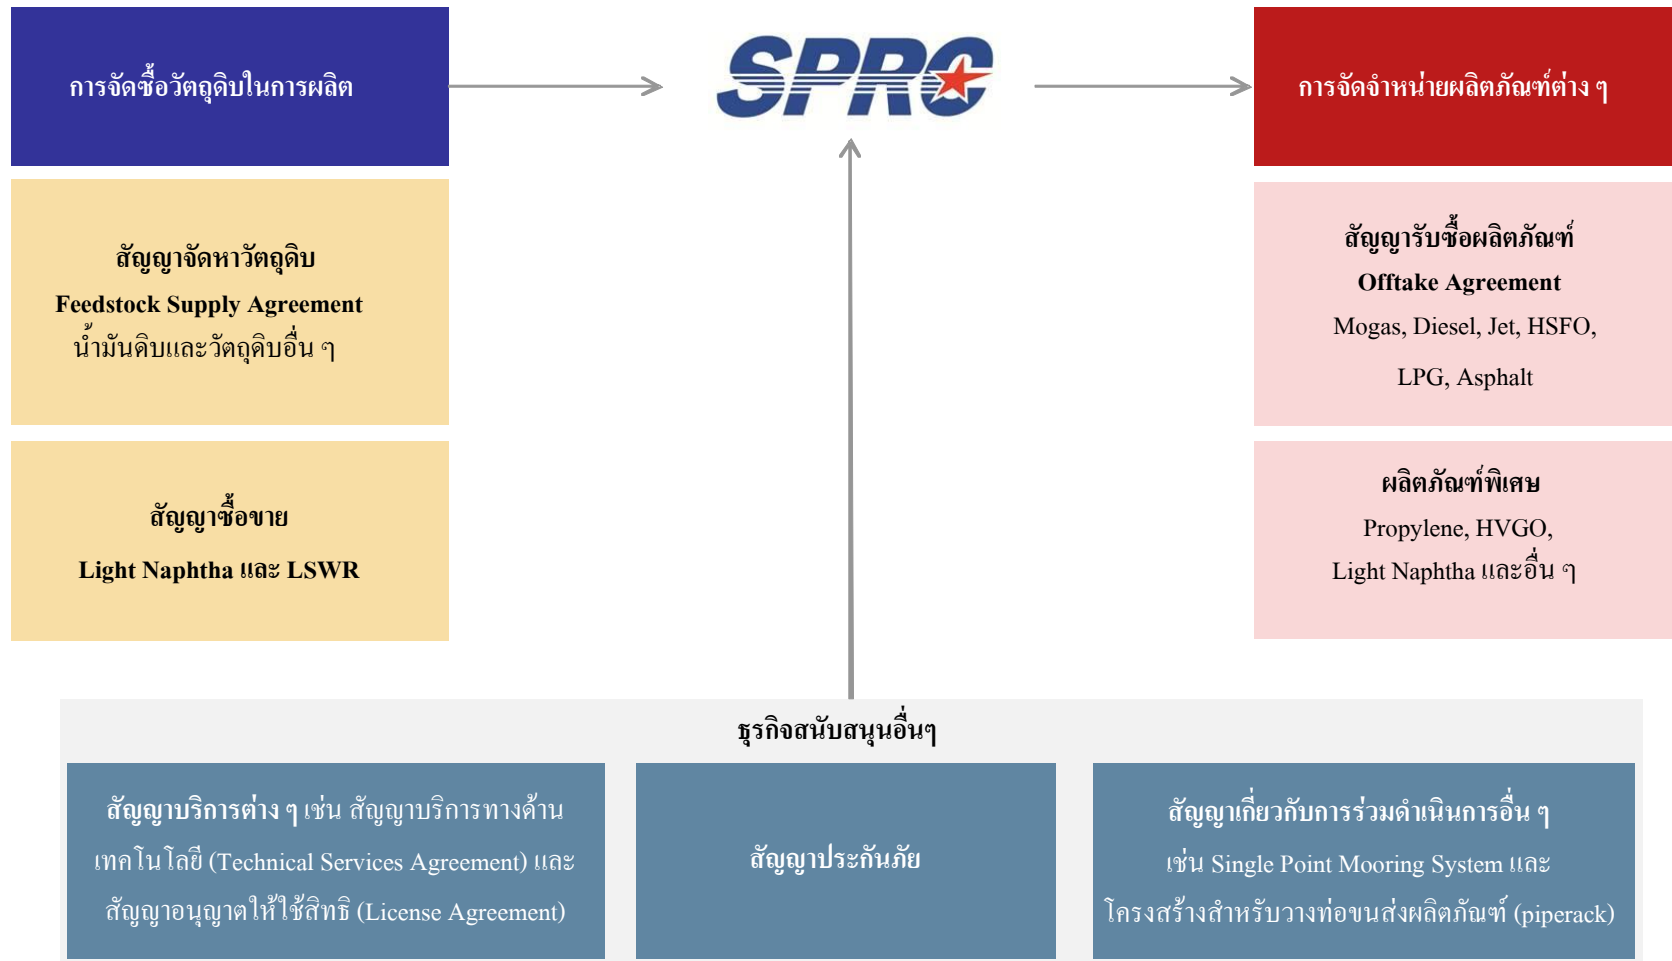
การจัดซื้อวัตถุดิบในการผลิต

SPRC

การจัดจำหน่ายผลิตภัณฑ์ต่าง ๆ

สัญญาจัดหาวัตถุดิบ
Feedstock Supply Agreement
น้ำมันดิบและวัตถุดิบอื่น ๆ

สัญญาซื้อขาย
Light Naphtha และ LSWR

สัญญารับซื้อผลิตภัณฑ์
Offtake Agreement
Mogas, Diesel, Jet, HSFO, LPG, Asphalt

ผลิตภัณฑ์พิเศษ
Propylene, HVGO, Light Naphtha และอื่น ๆ

ธุรกิจสนับสนุนอื่นๆ

สัญญาบริการต่าง ๆ เช่น สัญญาบริการทางด้านเทคโนโลยี (Technical Services Agreement) และสัญญาอนุญาตให้ใช้สิทธิ (License Agreement)

สัญญาประกันภัย

สัญญาเกี่ยวกับการร่วมดำเนินการอื่น ๆ เช่น Single Point Mooring System และโครงสร้างสำหรับวางท่อขนส่งผลิตภัณฑ์ (piperack)